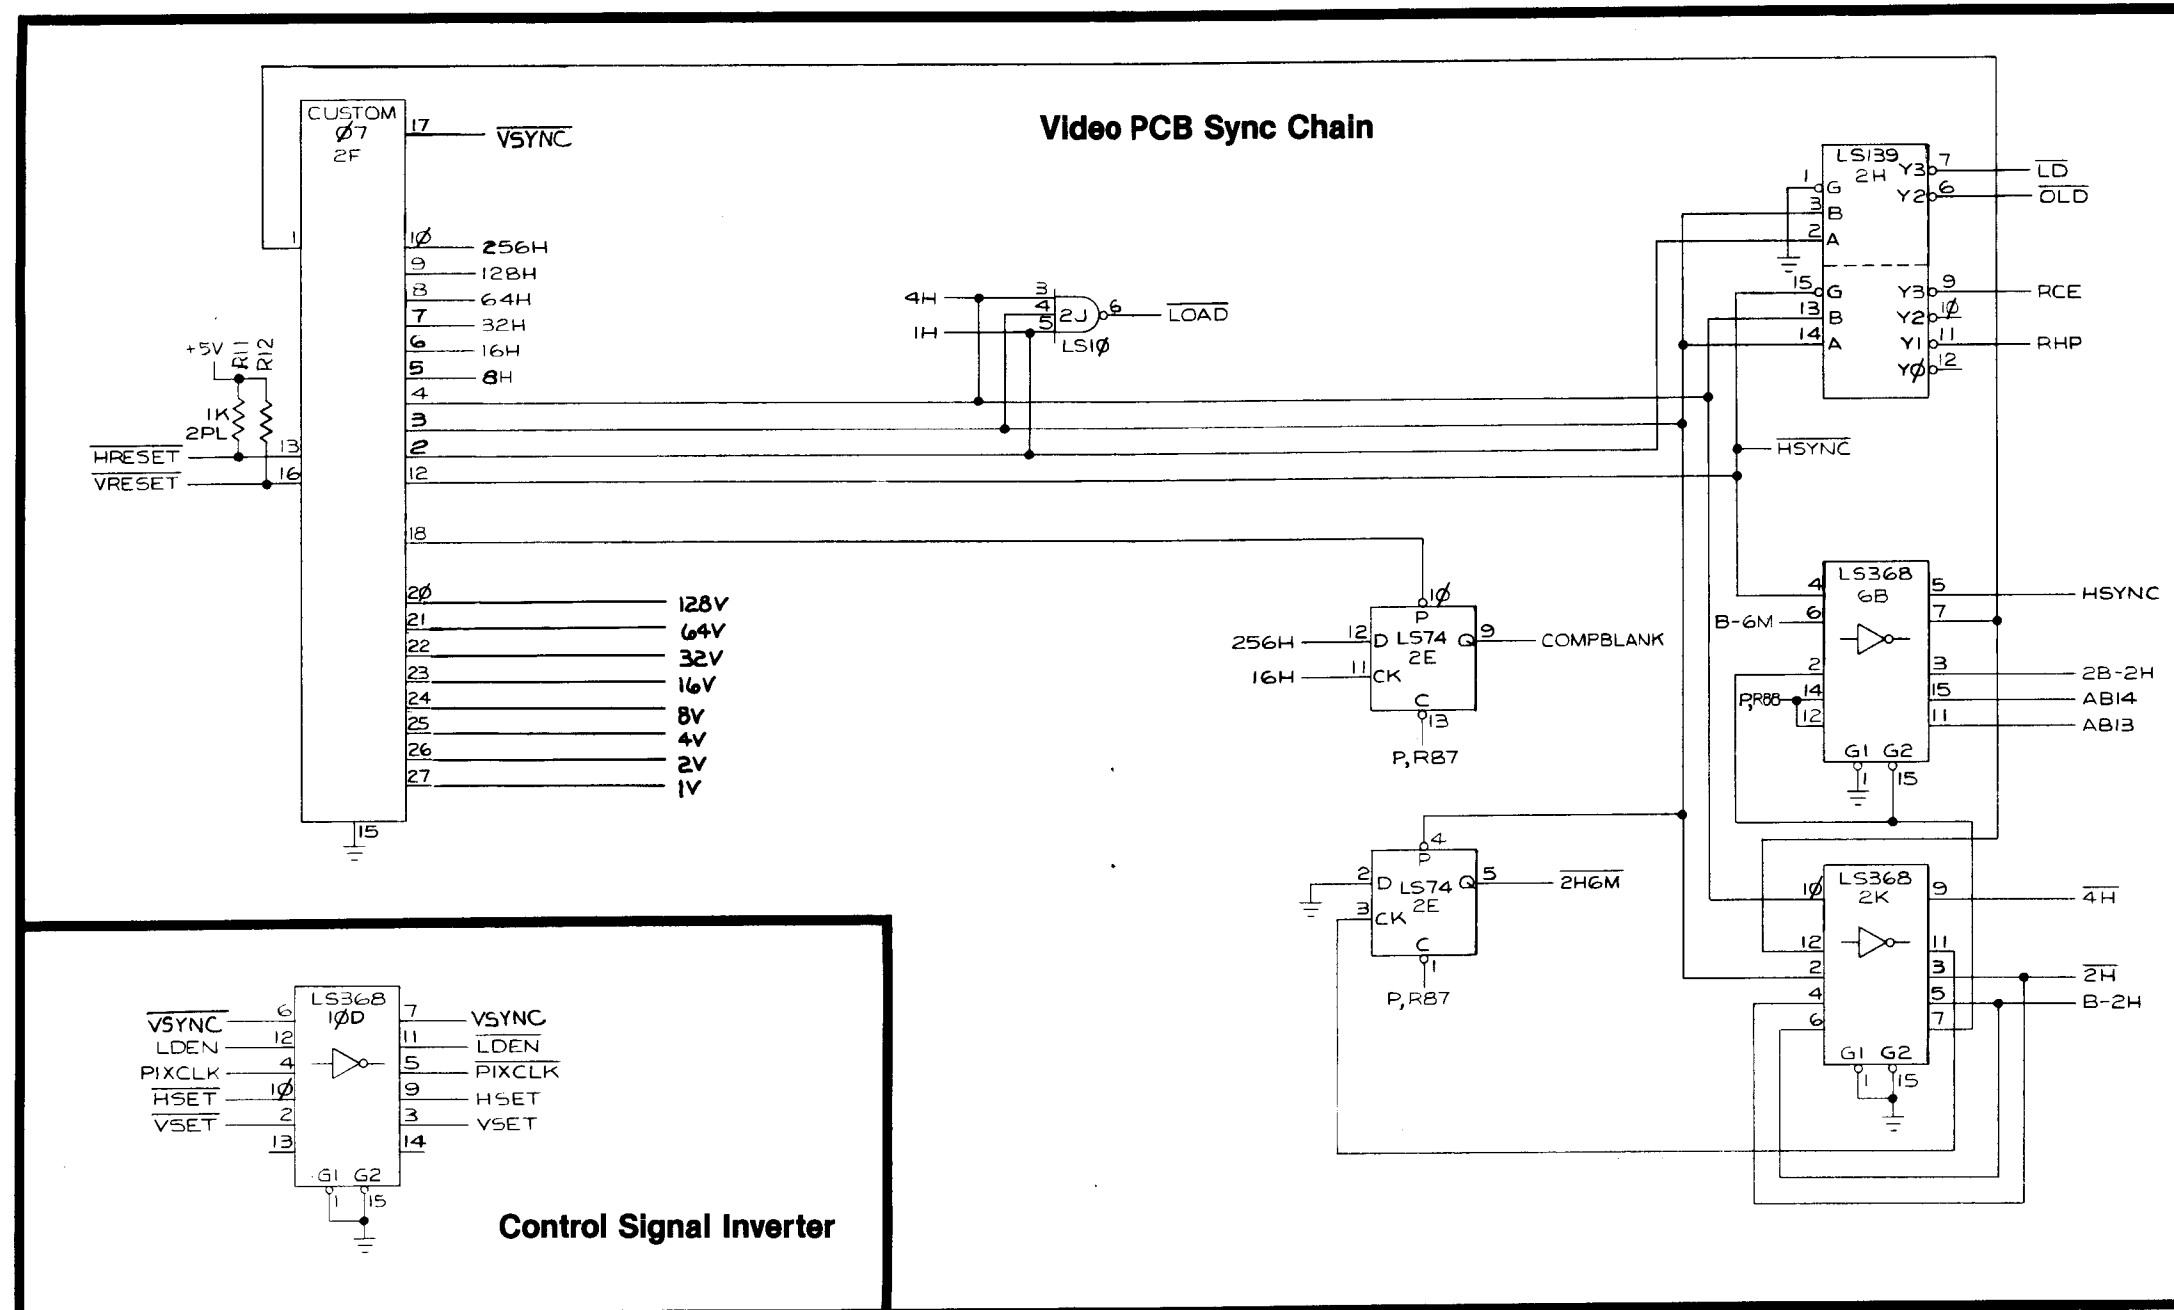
Video PCB Sync Chain

CUSTOM
Ø7
2F

17 $\overline{VSYNC}$
1
1Ø 256H
9 128H
8 64H
7 32H
6 16H
5 8H
4
3
2
12
18
2Ø 128V
21 64V
22 32V
23 16V
24 8V
25 4V
26 2V
27 1V
15

+5V
R11
R12
1K
2PL
$\overline{HRESET}$ 13
$\overline{VRESET}$ 16

4H 3
1H 4 5
2J 6 $\overline{LOAD}$
LS1Ø

LS139
2H
1 G
3 B
2 A
Y3 7 $\overline{LD}$
Y2 6 $\overline{OLD}$
15 G
13 B
14 A
Y3 9 RCE
Y2 1Ø
Y1 11 RHP
YØ 12

$\overline{HSYNC}$

1Ø
P
256H 12 D LS74 Q 9 COMPBLANK
2E
16H 11 CK
C
13
P, R87

LS368
6B
4 5 HSYNC
B-6M 6 7
2 3 2B-2H
P, R88 14 15 AB14
12 11 AB13
G1 G2
1 15

4
P
2 D LS74 Q 5 $\overline{2H6M}$
2E
3 CK
C
1
P, R87

LS368
2K
1Ø 9 $\overline{4H}$
12 11
2 3 $\overline{2H}$
4 5 B-2H
6 7
G1 G2
1 15

LS368
1ØD
$\overline{VSYNC}$ 6 7 VSYNC
LDEN 12 11 $\overline{LDEN}$
PIXCLK 4 5 $\overline{PIXCLK}$
$\overline{HSET}$ 1Ø 9 HSET
$\overline{VSET}$ 2 3 VSET
13 14
G1 G2
1 15

Control Signal Inverter